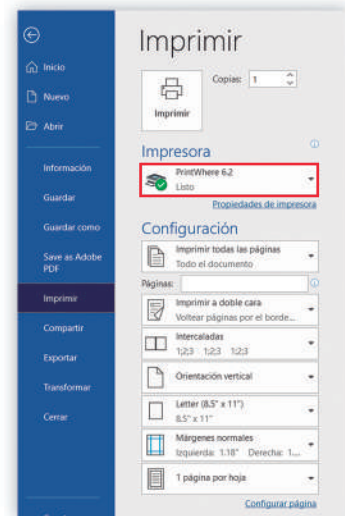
Inicio
Nuevo
Abrir
Información
Guardar
Guardar como
Save as Adobe PDF
Imprimir
Compartir
Exportar
Transformar
Cerrar

Imprimir

Copias: 1

Imprimir

Impresora

PrintWhere 6.2
Listo

Propiedades de impresora

Configuración

Imprimir todas las páginas
Todo el documento

Páginas:

Imprimir a doble cara
Voltear páginas por el borde...

Intercaladas
1;2;3 1;2;3 1;2;3

Orientación vertical

Letter (8.5" x 11")
8.5" x 11"

Márgenes normales
Izquierda: 1.18" Derecha: 1...

1 página por hoja

Configurar página